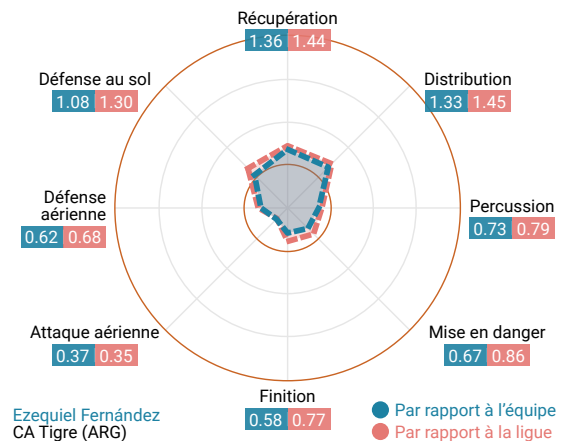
Récupération
1.36 1.44

Distribution
1.33 1.45

Défense au sol
1.08 1.30

Percussion
0.73 0.79

Défense aérienne
0.62 0.68

Mise en danger
0.67 0.86

Attaque aérienne
0.37 0.35

Finition
0.58 0.77

Ezequiel Fernández
CA Tigre (ARG)

Par rapport à l'équipe
Par rapport à la ligue